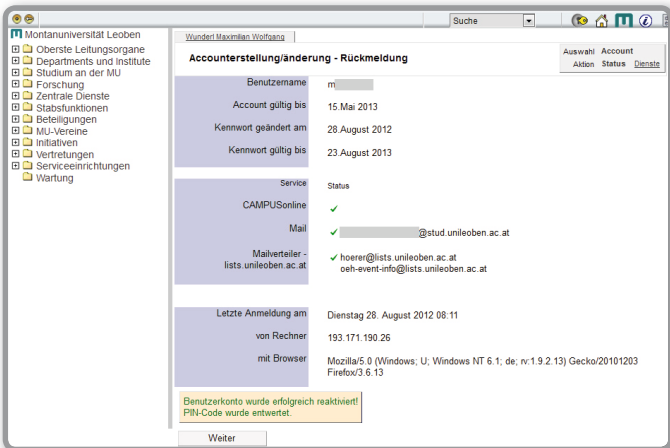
Suche

Montanuniversität Leoben
Oberste Leitungsorgane
Departments und Institute
Studium an der MU
Forschung
Zentrale Dienste
Stabsfunktionen
Beteiligungen
MU-Vereine
Initiativen
Vertretungen
Serviceeinrichtungen
Wartung

Wundert Maximilian Wolfgang

Accounterstellung/änderung - Rückmeldung

Auswahl Aktion | Account Status | Dienste

| | |
|---|---|
| Benutzername | m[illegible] |
| Account gültig bis | 15.Mai 2013 |
| Kennwort geändert am | 28.August 2012 |
| Kennwort gültig bis | 23.August 2013 |

| Service | Status |
|---|---|
| CAMPUSonline | ✓ |
| Mail | ✓ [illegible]@stud.unileoben.ac.at |
| Mailverteiler - lists.unileoben.ac.at | ✓ hoerer@lists.unileoben.ac.at oeh-event-info@lists.unileoben.ac.at |

| | |
|---|---|
| Letzte Anmeldung am | Dienstag 28. August 2012 08:11 |
| von Rechner | 193.171.190.26 |
| mit Browser | Mozilla/5.0 (Windows; U; Windows NT 6.1; de; rv:1.9.2.13) Gecko/20101203 Firefox/3.6.13 |

Benutzerkonto wurde erfolgreich reaktiviert!
PIN-Code wurde entwertet.

Weiter